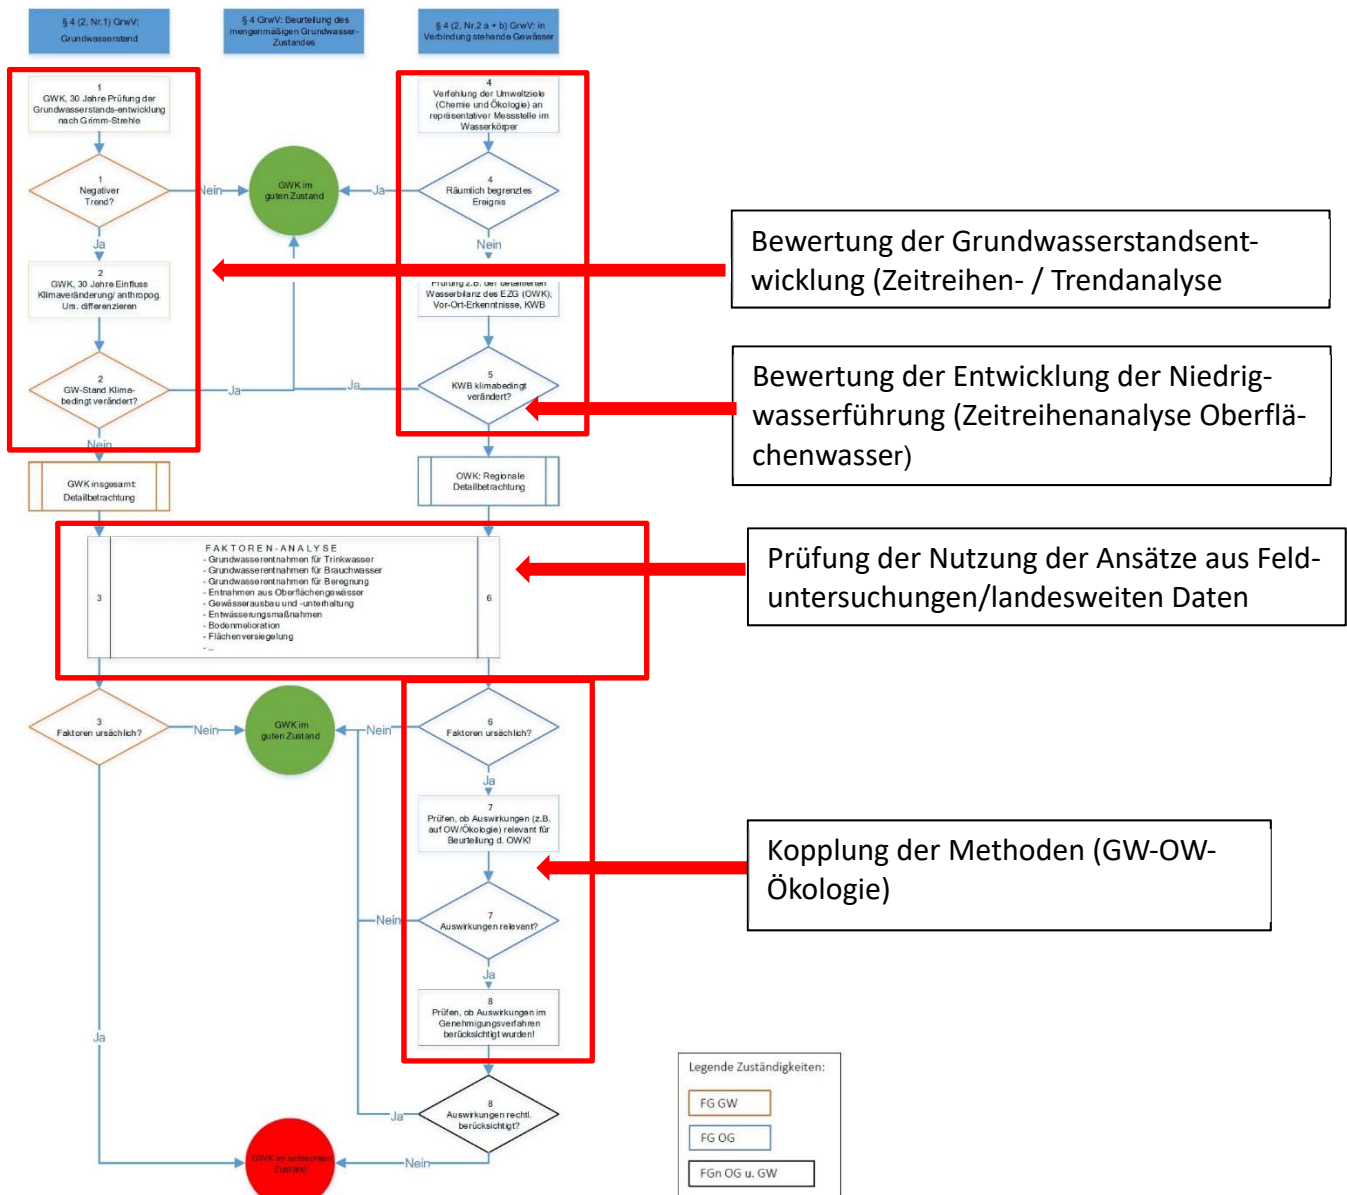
§ 4 (2, Nr.1) GrwV: Grundwasserstand

§ 4 GrwV: Beurteilung des mengenmäßigen Grundwasser-Zustandes

§ 4 (2, Nr.2 a + b) GrwV: in Verbindung stehende Gewässer

1
GWK, 30 Jahre Prüfung der Grundwasserstands-entwicklung nach Grimm-Strehle

1
Negativer Trend?

Nein

GWK im guten Zustand

Ja

4
Verfehlung der Umweltziele (Chemie und Ökologie) an repräsentativer Messstelle im Wasserkörper

4
Räumlich begrenztes Ereignis

Nein

Ja

2
GWK, 30 Jahre Einfluss Klimaveränderung/ anthropog. Urs. differenzieren

Prüfung z.B. der detaillierten Wasserbilanz des EZG (OWK); Vor-Ort-Erkenntnisse, KWB

Bewertung der Grundwasserstandsentwicklung (Zeitreihen- / Trendanalyse

2
GW-Stand Klima-bedingt verändert?

Ja

Ja

5
KWB klimabedingt verändert?

Bewertung der Entwicklung der Niedrigwasserführung (Zeitreihenanalyse Oberflächenwasser)

Nein

GWK insgesamt: Detailbetrachtung

OWK: Regionale Detailbetrachtung

FAKTOREN-ANALYSE
- Grundwasserentnahmen für Trinkwasser
- Grundwasserentnahmen für Brauchwasser
- Grundwasserentnahmen für Beregnung
- Entnahmen aus Oberflächengewässer
- Gewässerausbau und -unterhaltung
- Entwässerungsmaßnahmen
- Bodenmelioration
- Flächenversiegelung
- ...

3

6

Prüfung der Nutzung der Ansätze aus Felduntersuchungen/landesweiten Daten

3
Faktoren ursächlich?

Nein

GWK im guten Zustand

Nein

6
Faktoren ursächlich?

Ja

7
Prüfen, ob Auswirkungen (z.B. auf OW/Ökologie) relevant für Beurteilung d. OWK!

Kopplung der Methoden (GW-OW-Ökologie)

Nein

7
Auswirkungen relevant?

Ja

8
Prüfen, ob Auswirkungen im Genehmigungsverfahren berücksichtigt wurden!

Ja

Legende Zuständigkeiten:
FG GW
FG OG
FGn OG u. GW

Ja

8
Auswirkungen rechtl. berücksichtigt?

GWK im schlechten Zustand

Nein